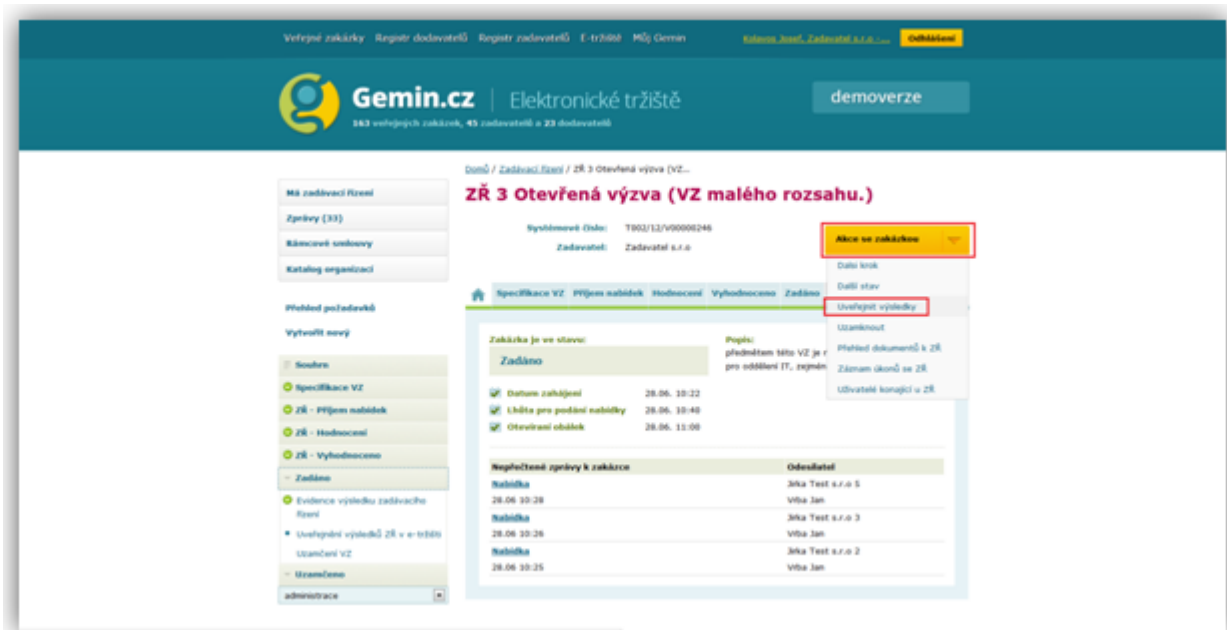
Veřejné zakázky Registr dodavatelů Registr zadavatelů E-tržiště Můj Gemin Kolanos Josef, Zadavatel s.r.o. ... Odhlášení

Gemin.cz | Elektronické tržiště

163 veřejných zakázek, 45 zadavatelů a 23 dodavatelů

demoverze

Má zadávací řízení
Zprávy (33)
Rámcové smlouvy
Katalog organizací

Přehled požadavků
Vytvořit nový

Souhrn
Specifikace VZ
ZŘ - Příjem nabídek
ZŘ - Hodnocení
ZŘ - Vyhodnoceno
Zadáno
Evidence výsledku zadávacího řízení
Uveřejnění výsledků ZŘ v e-tržišti
Uzamčení VZ
Uzamčeno
administrace

Domů / Zadávací řízení / ZŘ 3 Otevřená výzva (VZ...

ZŘ 3 Otevřená výzva (VZ malého rozsahu.)

Systémové číslo: T002/12/V00000246
Zadavatel: Zadavatel s.r.o

Akce se zakázkou
Další krok
Další stav
Uveřejnit výsledky
Uzamknout
Přehled dokumentů k ZŘ
Záznam úkonů se ZŘ
Uživatelé konající u ZŘ

Specifikace VZ Příjem nabídek Hodnocení Vyhodnoceno Zadáno

Zakázka je ve stavu:
Zadáno

Popis:
předmětem této VZ je r
pro oddělení IT, zejmén

Datum zahájení 28.06. 10:22
Lhůta pro podání nabídky 28.06. 10:40
Otevírání obálek 28.06. 11:00

| Nepřečtené zprávy k zakázce | Odesílatel |
|---|---|
| Nabídka 28.06 10:28 | Jirka Test s.r.o 5 Vrba Jan |
| Nabídka 28.06 10:26 | Jirka Test s.r.o 3 Vrba Jan |
| Nabídka 28.06 10:25 | Jirka Test s.r.o 2 Vrba Jan |